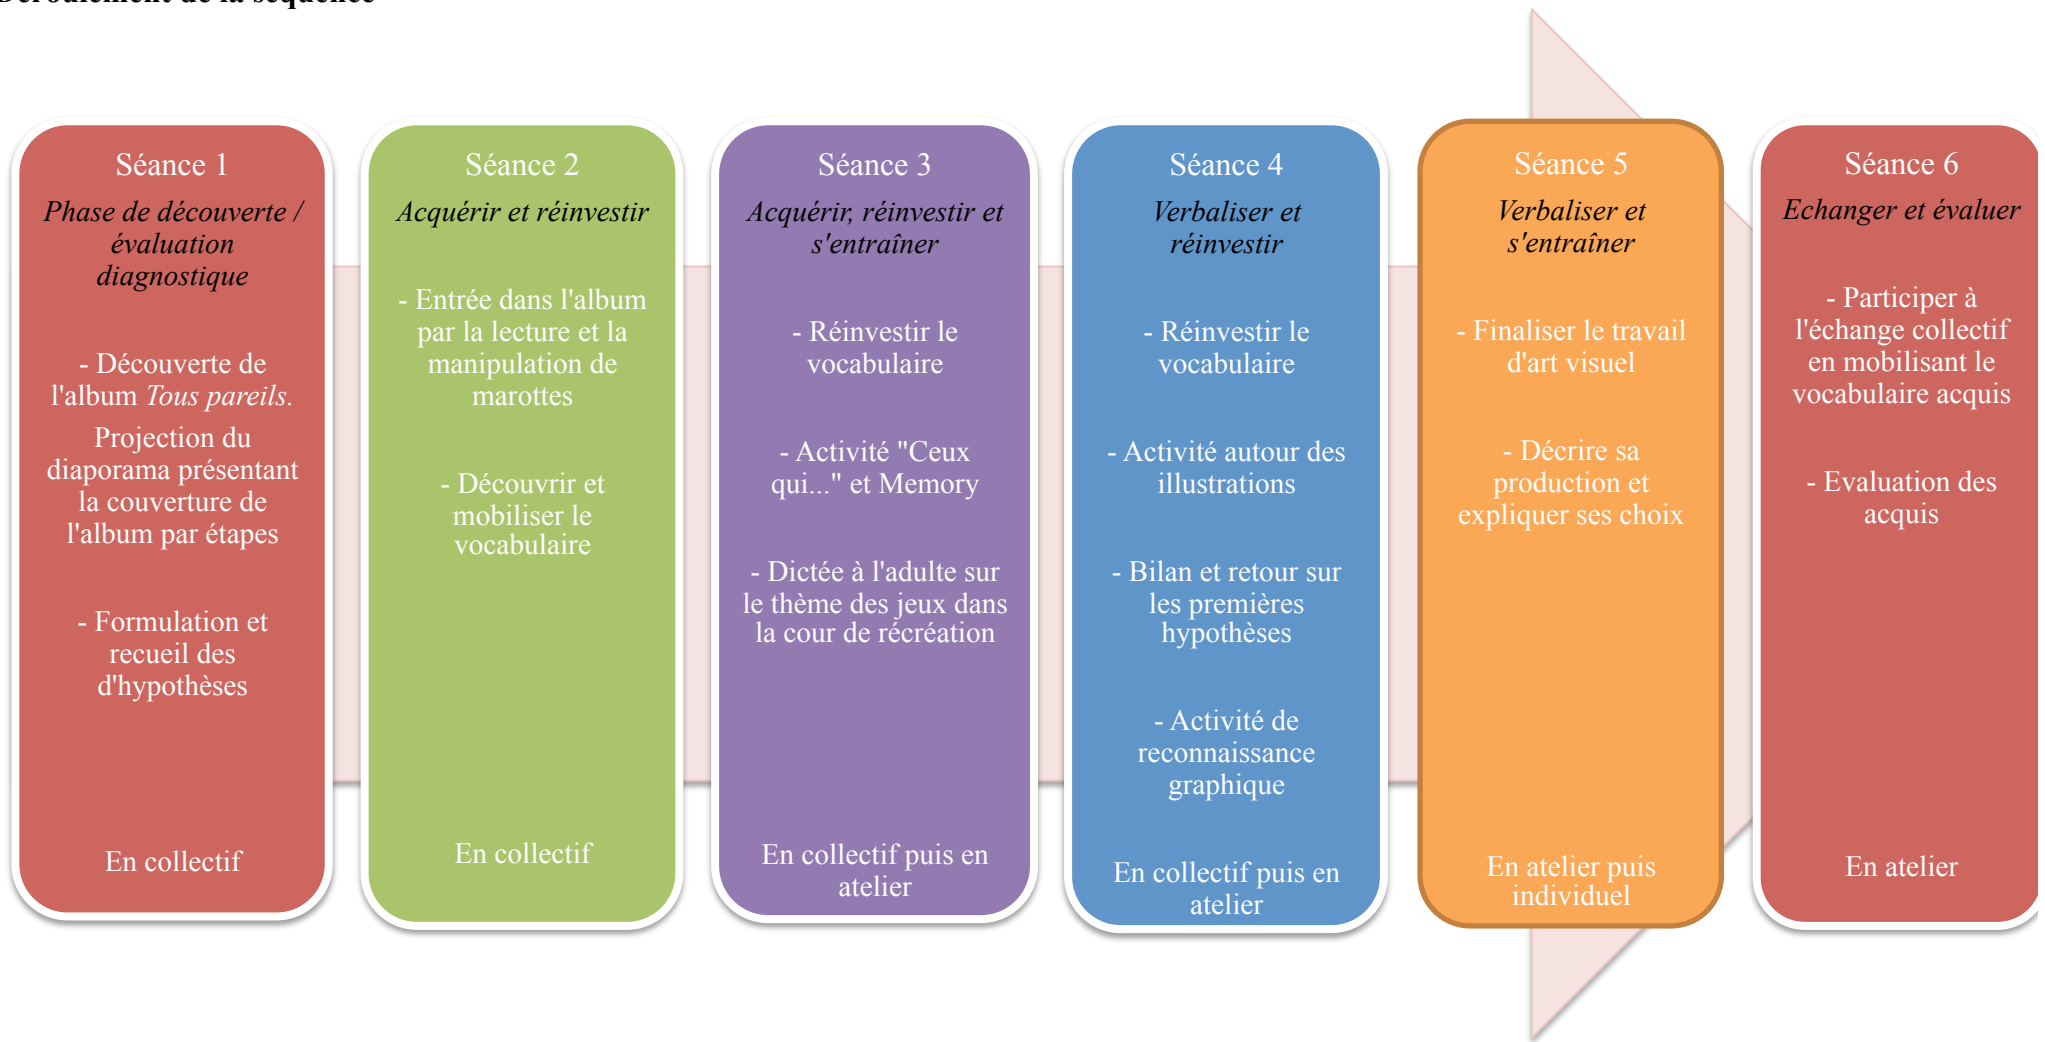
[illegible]

Séance 1
*Phase de découverte / évaluation diagnostique*

- Découverte de l'album *Tous pareils.* Projection du diaporama présentant la couverture de l'album par étapes

- Formulation et recueil des d'hypothèses

En collectif

Séance 2
*Acquérir et réinvestir*

- Entrée dans l'album par la lecture et la manipulation de marottes

- Découvrir et mobiliser le vocabulaire

En collectif

Séance 3
*Acquérir, réinvestir et s'entraîner*

- Réinvestir le vocabulaire

- Activité "Ceux qui..." et Memory

- Dictée à l'adulte sur le thème des jeux dans la cour de récréation

En collectif puis en atelier

Séance 4
*Verbaliser et réinvestir*

- Réinvestir le vocabulaire

- Activité autour des illustrations

- Bilan et retour sur les premières hypothèses

- Activité de reconnaissance graphique

En collectif puis en atelier

Séance 5
*Verbaliser et s'entraîner*

- Finaliser le travail d'art visuel

- Décrire sa production et expliquer ses choix

En atelier puis individuel

Séance 6
*Echanger et évaluer*

- Participer à l'échange collectif en mobilisant le vocabulaire acquis

- Evaluation des acquis

En atelier